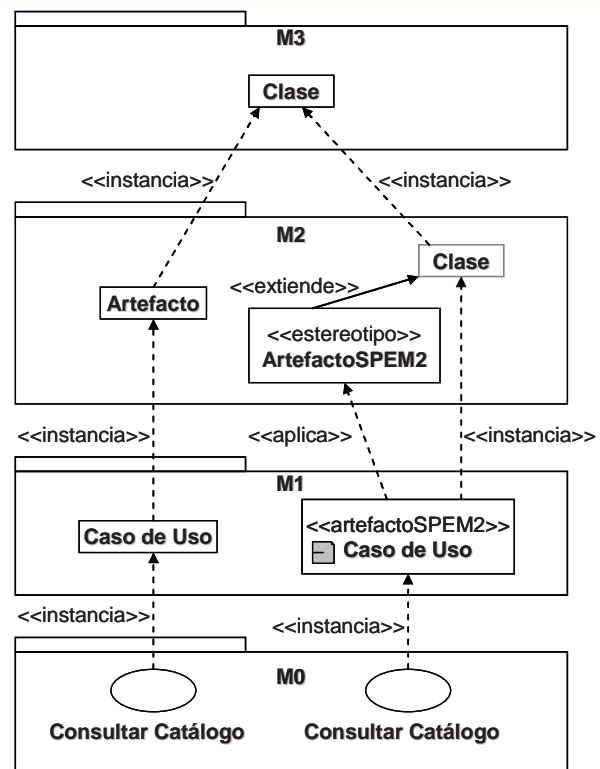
M3

Clase

<<instancia>>

<<instancia>>

M2

<<extiende>>

Clase

Artefacto

<<estereotipo>>
ArtefactoSPEM2

<<instancia>>

<<aplica>>

<<instancia>>

M1

Caso de Uso

<<artefactoSPEM2>>
Caso de Uso

<<instancia>>

<<instancia>>

M0

Consultar Catálogo

Consultar Catálogo